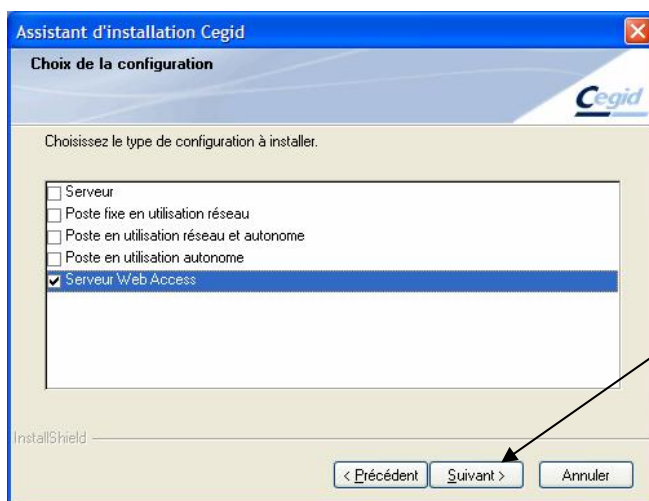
Assistant d'installation Cegid

Choix de la configuration

Cegid

Choisissez le type de configuration à installer.

☐ Serveur
☐ Poste fixe en utilisation réseau
☐ Poste en utilisation réseau et autonome
☐ Poste en utilisation autonome
☑ Serveur Web Access

InstallShield

< Précédent
Suivant >
Annuler